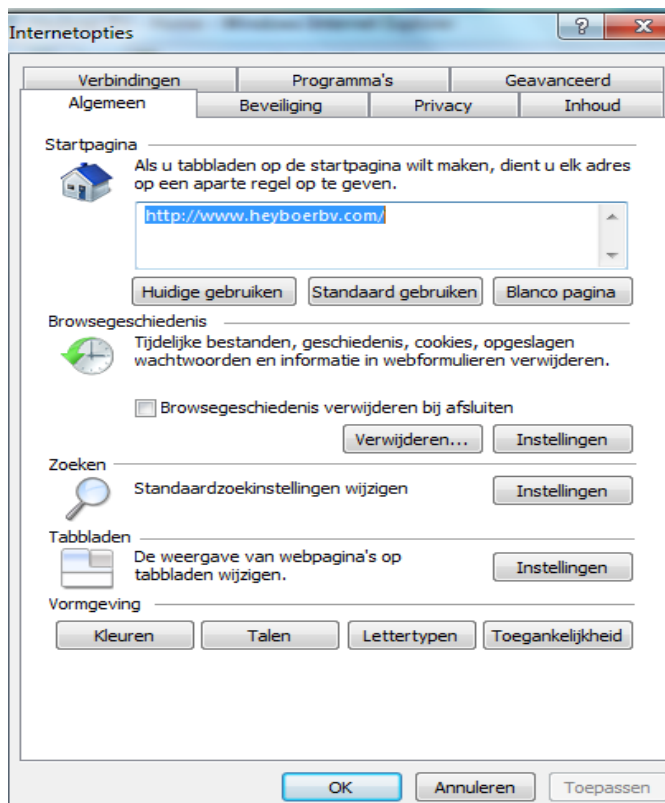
Internetopties

?

Verbindingen | Programma's | Geavanceerd
Algemeen | Beveiliging | Privacy | Inhoud

Startpagina
Als u tabbladen op de startpagina wilt maken, dient u elk adres op een aparte regel op te geven.

http://www.heyboerbv.com/

Huidige gebruiken | Standaard gebruiken | Blanco pagina

Browsegeschiedenis
Tijdelijke bestanden, geschiedenis, cookies, opgeslagen wachtwoorden en informatie in webformulieren verwijderen.

Browsegeschiedenis verwijderen bij afsluiten

Verwijderen... | Instellingen

Zoeken
Standaardzoekinstellingen wijzigen

Instellingen

Tabbladen
De weergave van webpagina's op tabbladen wijzigen.

Instellingen

Vormgeving
Kleuren | Talen | Lettertypen | Toegankelijkheid

OK | Annuleren | Toepassen